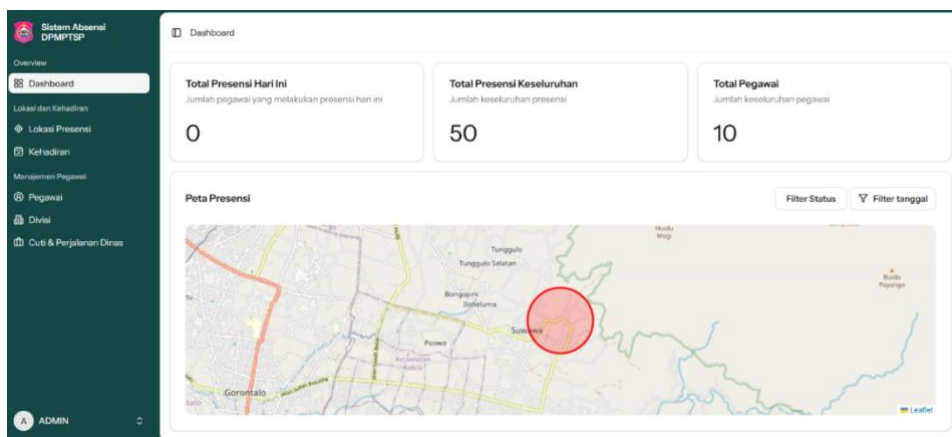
Sistem Absensi DPMPTSP

Overview

Dashboard

Lokasi dan Kehadiran

Lokasi Presensi

Kehadiran

Manajemen Pegawai

Pegawai

Divisi

Cuti & Perjalanan Dinas

A ADMIN

Dashboard

Total Presensi Hari Ini
Jumlah pegawai yang melakukan presensi hari ini
0

Total Presensi Keseluruhan
Jumlah keseluruhan presensi
50

Total Pegawai
Jumlah keseluruhan pegawai
10

Peta Presensi

Filter Status

Filter tanggal

Huidu Mogi

Tunggulo

Tunggulo Selatan

Bongopini

Suwawa

Poowo

Gorontalo

Buida Payango

Leaflet